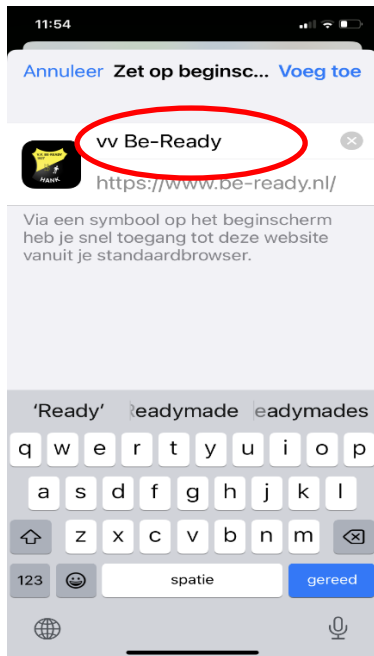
11:54

Annuleer Zet op beginsc... Voeg toe

vv Be-Ready

https://www.be-ready.nl/

Via een symbool op het beginscherm heb je snel toegang tot deze website vanuit je standaardbrowser.

'Ready' Readymade Readymades

q w e r t y u i o p
a s d f g h j k l
z x c v b n m
123 spatie gereed